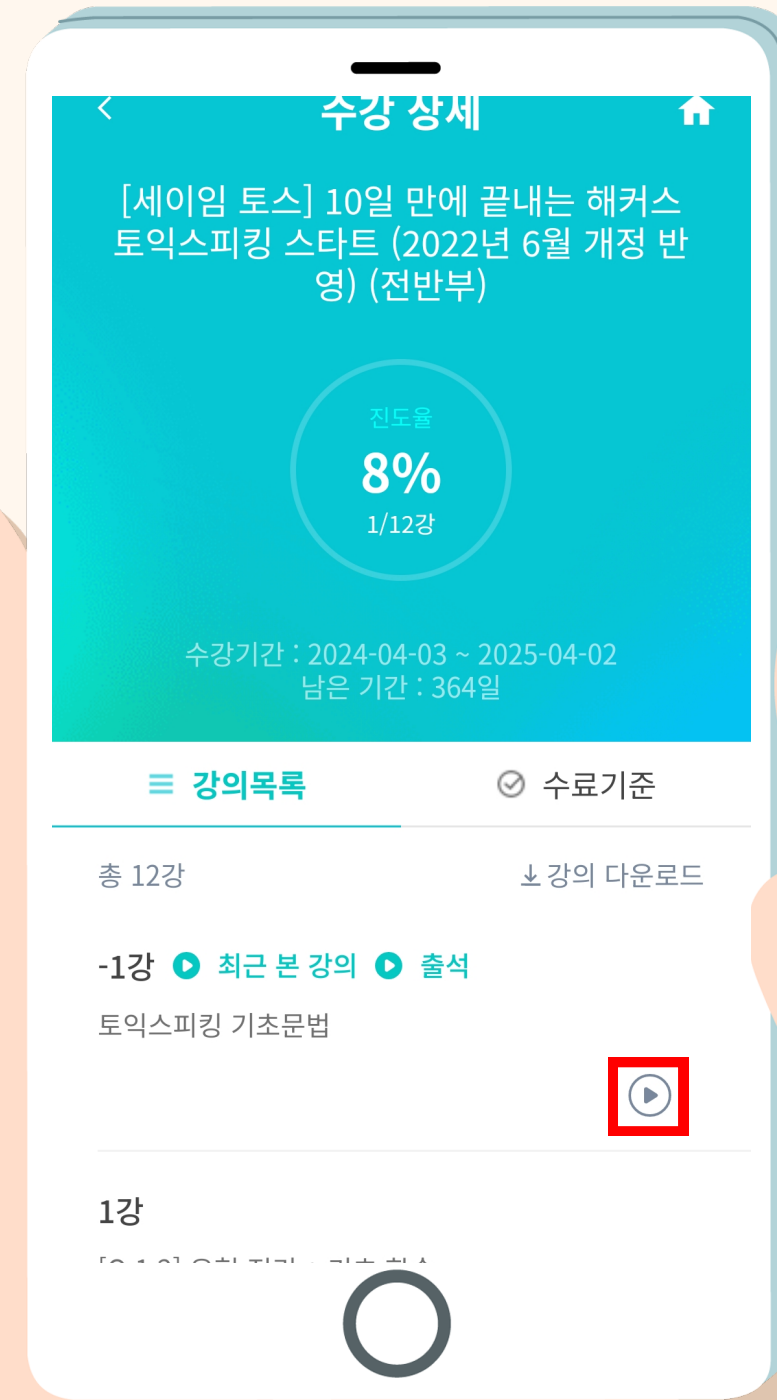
수강 상세

[세이임 토스] 10일 만에 끝내는 해커스 토익스피킹 스타트 (2022년 6월 개정 반영) (전반부)

진도율
8%
1/12강

수강기간 : 2024-04-03 ~ 2025-04-02
남은 기간 : 364일

강의목록
수료기준

총 12강
강의 다운로드

-1강 최근 본 강의 출석
토익스피킹 기초문법

1강
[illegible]